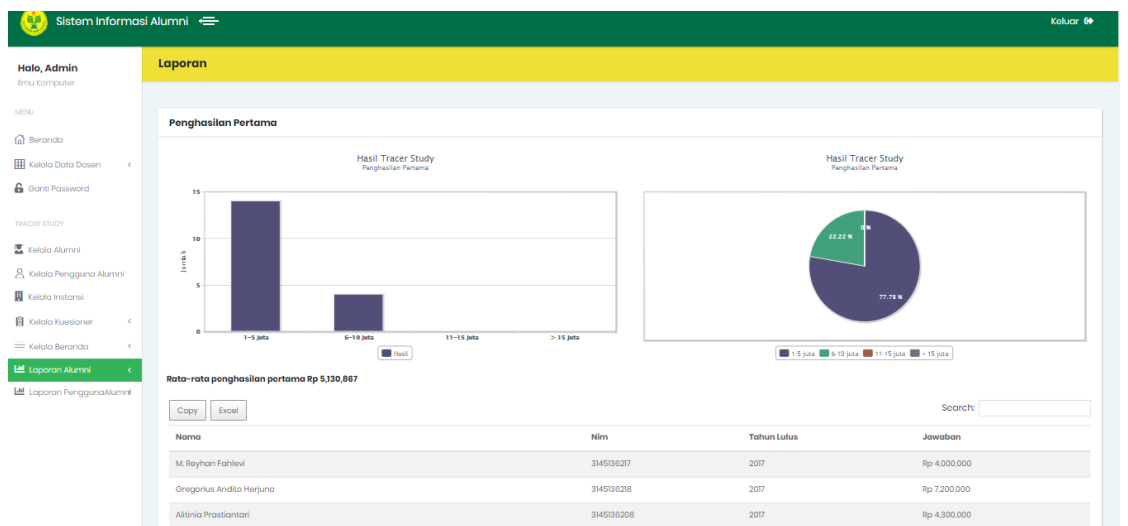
Sistem Informasi Alumni

Keluar

Halo, Admin
Ilmu Komputer

MENU

Beranda

Kelola Data Dosen

Ganti Password

TRACER STUDY

Kelola Alumni

Kelola Pengguna Alumni

Kelola Instansi

Kelola Kuesioner

Kelola Beranda

Laporan Alumni

Laporan PenggunaAlumni

Laporan

Penghasilan Pertama

Hasil Tracer Study
Penghasilan Pertama

15
10
5
0
Jumlah
1-5 juta
6-10 juta
11-15 juta
> 15 juta
Hasil

Hasil Tracer Study
Penghasilan Pertama

0 %
22.22 %
77.78 %

1-5 juta 6-10 juta 11-15 juta > 15 juta

Rata-rata penghasilan pertama Rp 5,130,867

Copy Excel

Search:

| Nama | Nim | Tahun Lulus | Jawaban |
|---|---|---|---|
| M. Reyhan Fahlevi | 3145136217 | 2017 | Rp 4,000,000 |
| Gregorius Andito Herjuno | 3145136218 | 2017 | Rp 7,200,000 |
| Alitinia Prastiantari | 3145136208 | 2017 | Rp 4,300,000 |